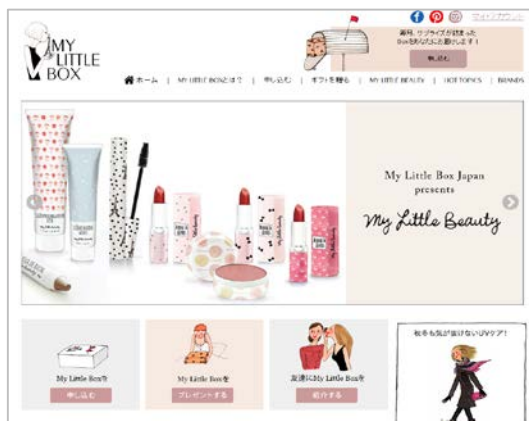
MY LITTLE BOX

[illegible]

毎月、サプライズが詰まったBoxをあなたにお届けします！

申し込む

ホーム | MY LITTLE BOXとは？ | 申し込む | ギフトを贈る | MY LITTLE BEAUTY | HOT TOPICS | BRANDS

My Little Box Japan presents

My Little Beauty

My Little Boxを 申し込む

My Little Boxを プレゼントする

友達にMy Little Boxを 紹介する

秋冬も気が抜けないUVケア！